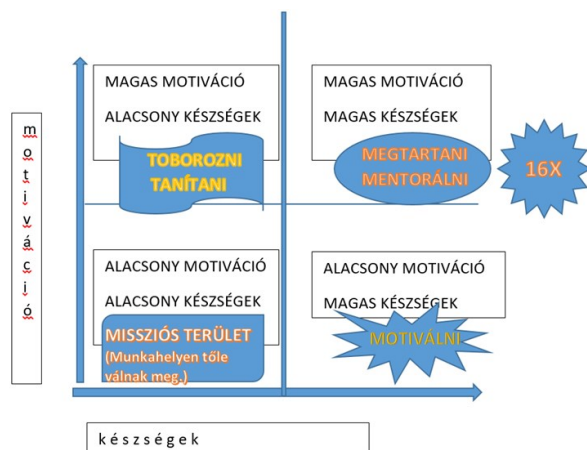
m o t i v á c i ó

MAGAS MOTIVÁCIÓ

ALACSONY KÉSZSÉGEK

TOBOROZNI TANÍTANI

MAGAS MOTIVÁCIÓ

MAGAS KÉSZSÉGEK

MEGTARTANI MENTORÁLNI

16X

ALACSONY MOTIVÁCIÓ

ALACSONY KÉSZSÉGEK

MISSZIÓS TERÜLET (Munkahelyen tőle válnak meg.)

ALACSONY MOTIVÁCIÓ

MAGAS KÉSZSÉGEK

MOTIVÁLNI

k é s z s é g e k